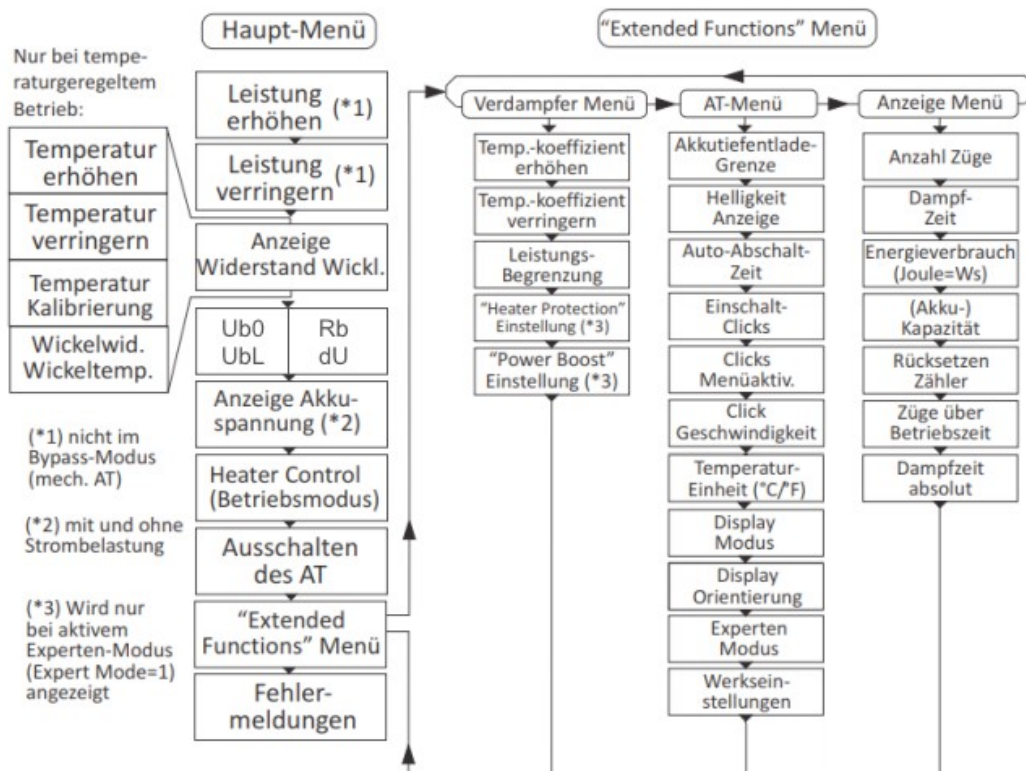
Haupt-Menü

"Extended Functions" Menü

Nur bei temperaturgeregeltem Betrieb:

Temperatur erhöhen

Temperatur verringern

Temperatur Kalibrierung

Wickelwid. Wickeltemp.

(*1) nicht im Bypass-Modus (mech. AT)

(*2) mit und ohne Strombelastung

(*3) Wird nur bei aktivem Experten-Modus (Expert Mode=1) angezeigt

Leistung erhöhen (*1)

Leistung verringern (*1)

Anzeige Widerstand Wickl.

| Ub0 UbL | Rb dU |
|---|---|

Anzeige Akkuspannung (*2)

Heater Control (Betriebsmodus)

Ausschalten des AT

"Extended Functions" Menü

Fehlermeldungen

Verdampfer Menü

Temp.-koeffizient erhöhen

Temp.-koeffizient verringern

Leistungs-Begrenzung

"Heater Protection" Einstellung (*3)

"Power Boost" Einstellung (*3)

AT-Menü

Akkutiefentlade-Grenze

Helligkeit Anzeige

Auto-Abschalt-Zeit

Einschalt-Clicks

Clicks Menüaktiv.

Click Geschwindigkeit

Temperatur-Einheit (°C/°F)

Display Modus

Display Orientierung

Experten Modus

Werkseinstellungen

Anzeige Menü

Anzahl Züge

Dampf-Zeit

Energieverbrauch (Joule=Ws)

(Akku-) Kapazität

Rücksetzen Zähler

Züge über Betriebszeit

Dampfzeit absolut